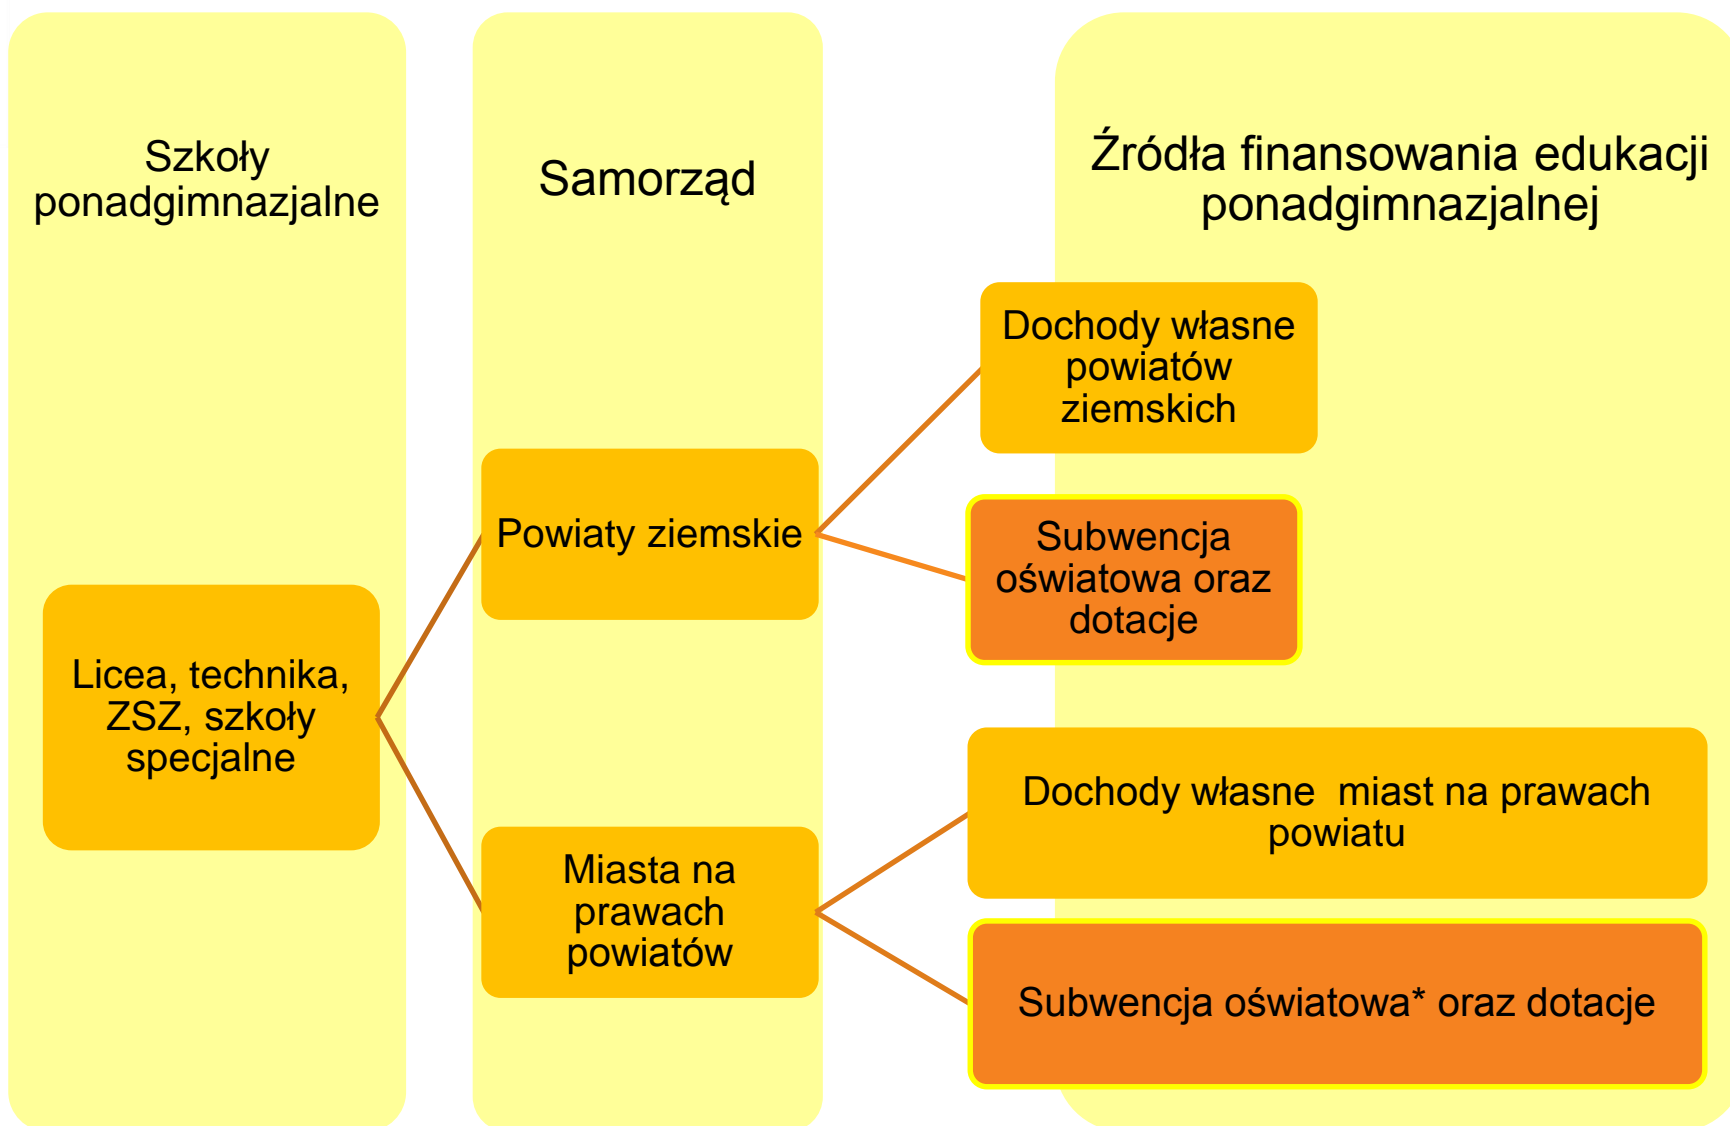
Szkoły ponadgimnazjalne

Samorząd

Źródła finansowania edukacji ponadgimnazjalnej

Dochody własne powiatów ziemskich

Powiaty ziemskie

Subwencja oświatowa oraz dotacje

Licea, technika, ZSZ, szkoły specjalne

Dochody własne miast na prawach powiatu

Miasta na prawach powiatów

Subwencja oświatowa* oraz dotacje